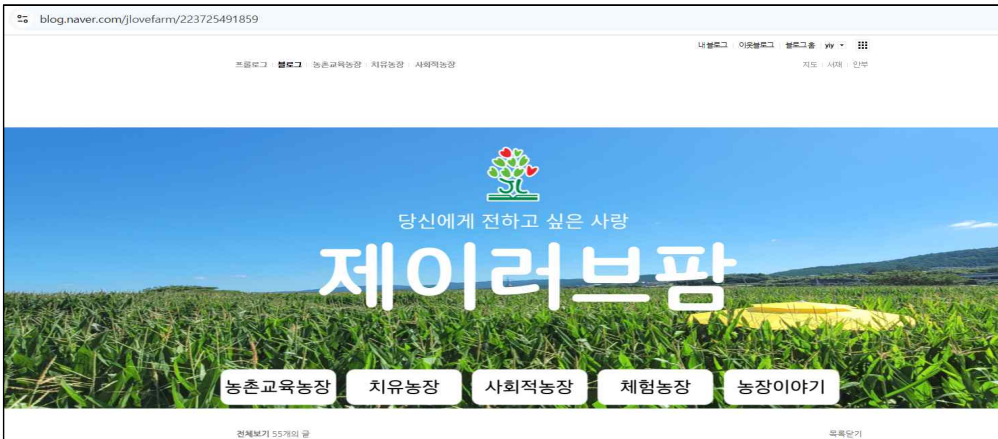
blog.naver.com/jlovefarm/223725491859

내 블로그 이웃블로그 블로그 홈 yiy

프롤로그 블로그 농촌교육농장 치유농장 사회적농장

지도 서재 안부

JL

당신에게 전하고 싶은 사랑

제이러브팜

농촌교육농장 치유농장 사회적농장 체험농장 농장이야기

전체보기 55개의 글

목록닫기